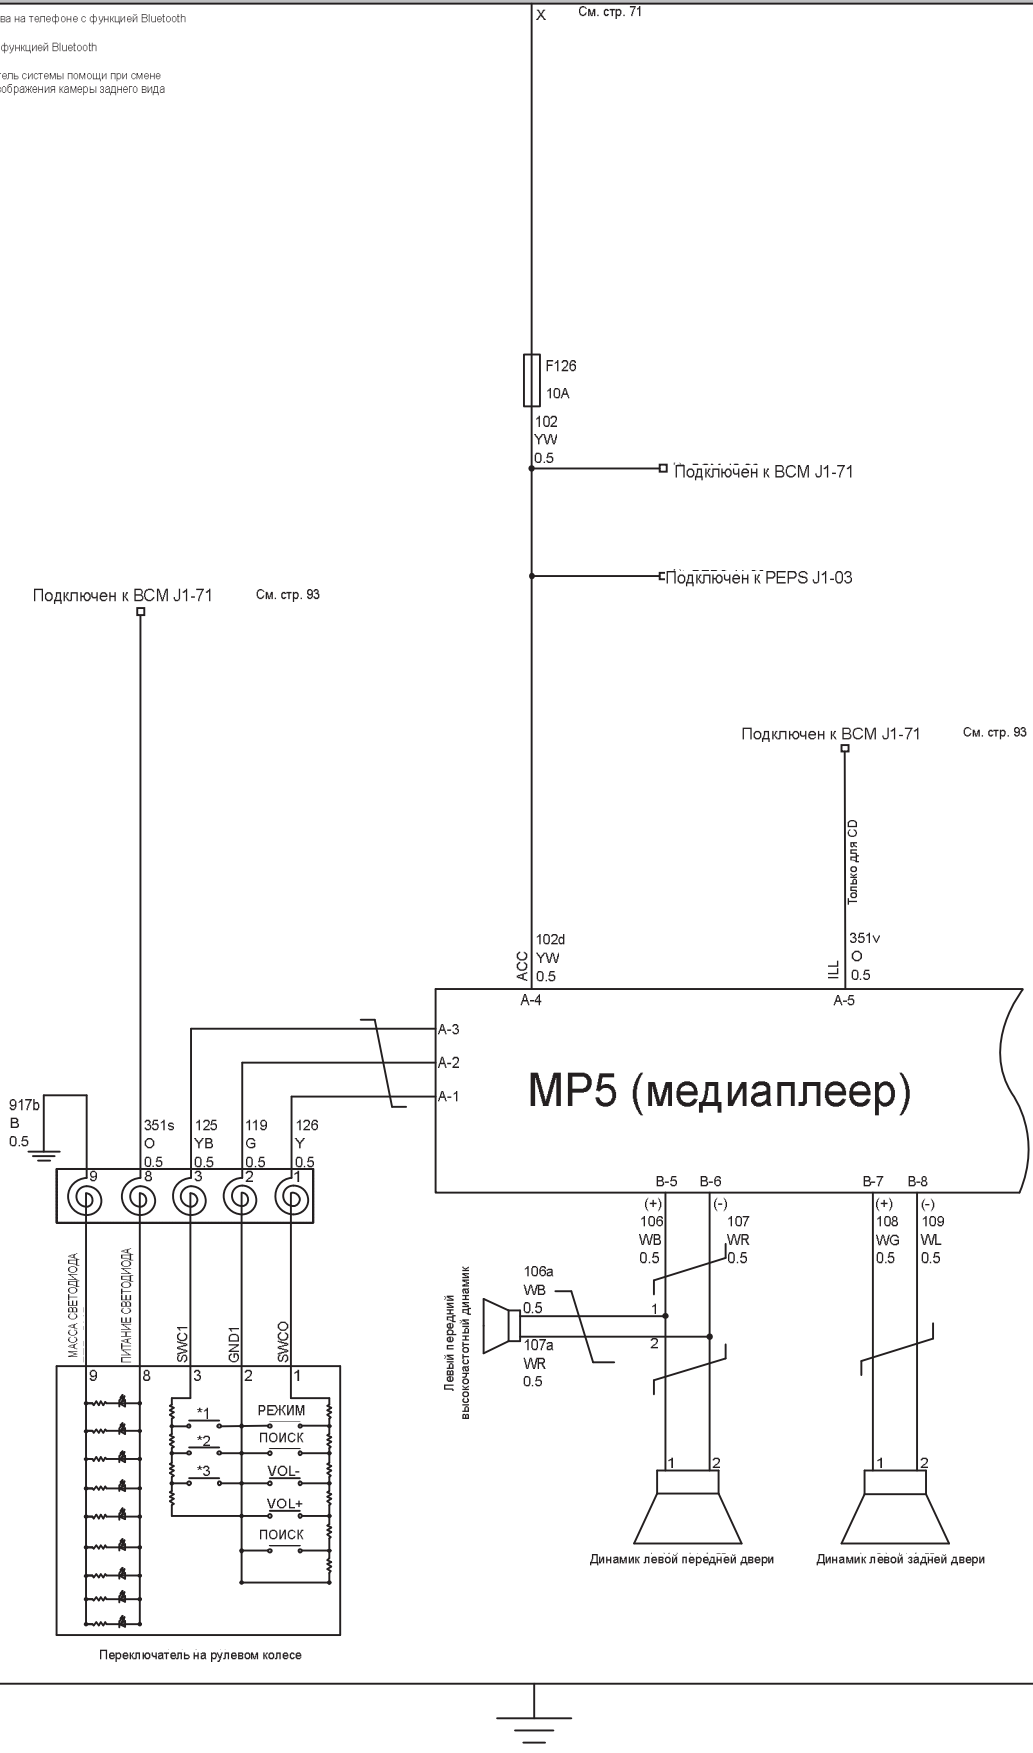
ва на телефоне с функцией Bluetooth

функцией Bluetooth

тель системы помощи при смене
ображения камеры заднего вида

X
См. стр. 71

F126
10A

102
YW
0.5

Подключен к BCM J1-71

Подключен к PEPS J1-03

Подключен к BCM J1-71
См. стр. 93

Подключен к BCM J1-71
См. стр. 93

Только для CD

ACC
102d
YW
0.5
A-4

ILL
351v
O
0.5
A-5

A-3
A-2
A-1

MP5 (медиаплеер)

917b
B
0.5

351s
O
0.5

125
YB
0.5

119
G
0.5

126
Y
0.5

9 8 3 2 1

B-5
B-6
(+)
106
WB
0.5
(-)
107
WR
0.5

B-7
B-8
(+)
108
WG
0.5
(-)
109
WL
0.5

Левый передний высокочастотный динамик

106a
WB
0.5
107a
WR
0.5
1
2

МАССА СВЕТОДИОДА
ПИТАНИЕ СВЕТОДИОДА
SWC1
GND1
SWCO

9 8 3 2 1

*1
*2
*3
РЕЖИМ
ПОИСК
VOL-
VOL+
ПОИСК

1 2
1 2

Динамик левой передней двери
Динамик левой задней двери

Переключатель на рулевом колесе